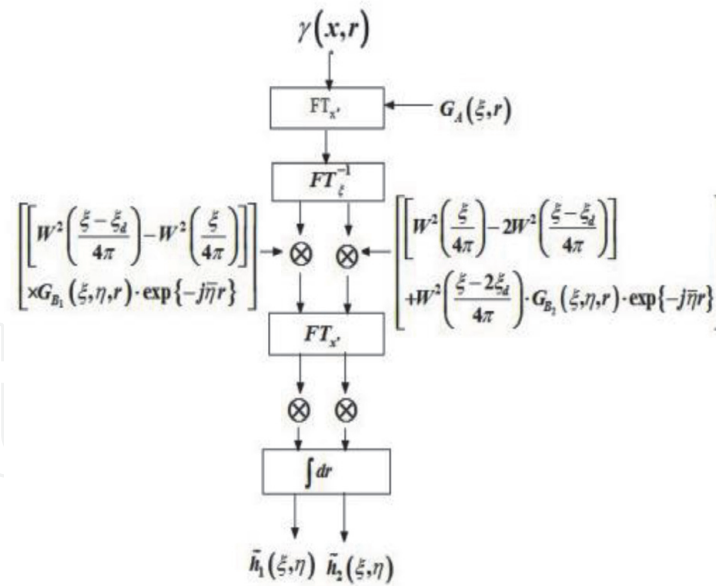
$\gamma(x,r)$

$FT_{x'}$

$G_A(\xi,r)$

$FT_{\xi}^{-1}$

$\left[\left[W^2\left(\frac{\xi-\xi_d}{4\pi}\right)-W^2\left(\frac{\xi}{4\pi}\right)\right] \times G_{B_1}(\xi,\eta,r)\cdot\exp\{-j\bar{\eta}r\}\right]$

$\otimes$ $\otimes$

$\left[\left[W^2\left(\frac{\xi}{4\pi}\right)-2W^2\left(\frac{\xi-\xi_d}{4\pi}\right)\right] +W^2\left(\frac{\xi-2\xi_d}{4\pi}\right)\cdot G_{B_2}(\xi,\eta,r)\cdot\exp\{-j\bar{\eta}r\}\right]$

$FT_{x'}$

$\otimes$ $\otimes$

$\int dr$

$\tilde{h}_1(\xi,\eta)$ $\tilde{h}_2(\xi,\eta)$